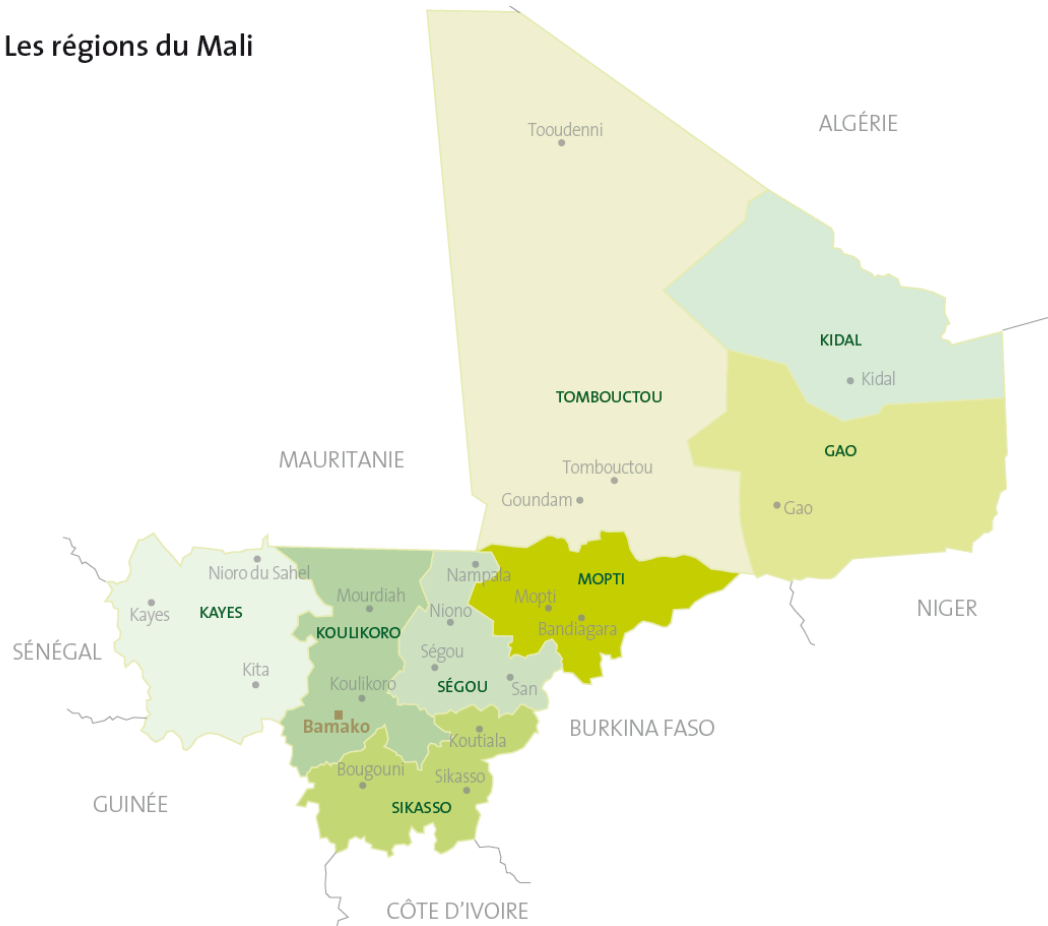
Les régions du Mali

ALGÉRIE

Tooudenni

KIDAL

Kidal

TOMBOUCTOU

GAO

MAURITANIE

Tombouctou

Goundam

Gao

Nioro du Sahel

Nampala

MOPTI

Mourdiah

Mopti

NIGER

Kayes

KAYES

Niono

Bandiagara

KOULIKORO

SÉNÉGAL

Ségou

Kita

Koulikoro

SÉGOU

San

Bamako

BURKINA FASO

Koutiala

Bougouni

Sikasso

GUINÉE

SIKASSO

CÔTE D'IVOIRE